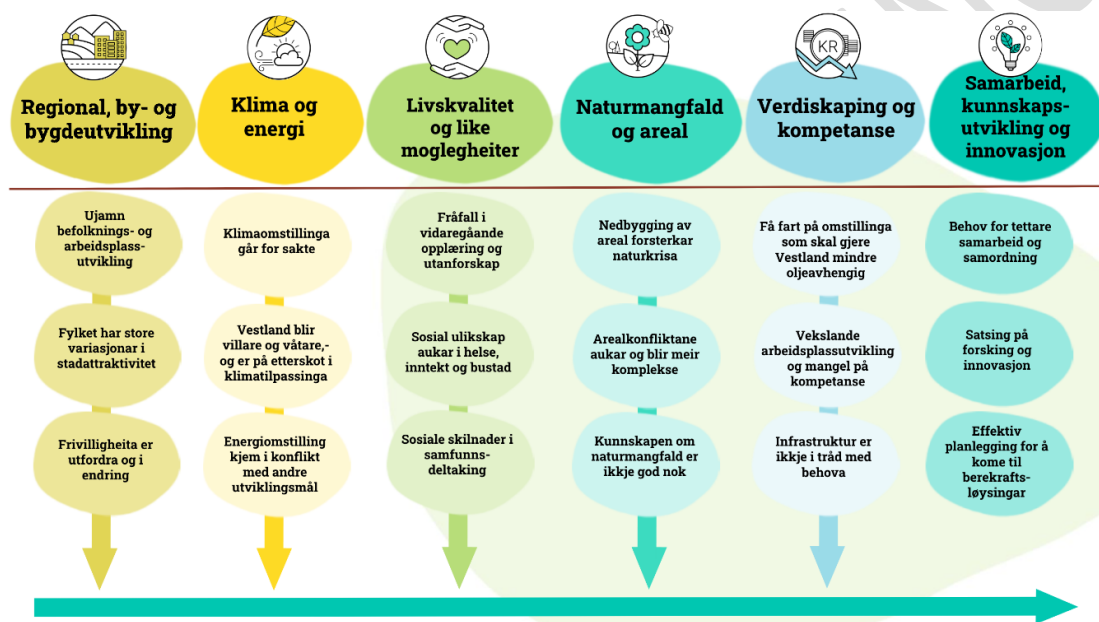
Regional, by- og bygdeutvikling

Ujamn befolknings- og arbeidsplass-utvikling

Fylket har store variasjonar i stadattraktivitet

Frivilligheita er utfordra og i endring

Klima og energi

Klimaomstillinga går for sakte

Vestland blir villare og våtare,- og er på etterskot i klimatilpassinga

Energiomstilling kjem i konflikt med andre utviklingsmål

Livskvalitet og like moglegheiter

Fråfall i vidaregåande opplæring og utanforskap

Sosial ulikskap aukar i helse, inntekt og bustad

Sosiale skilnader i samfunns-deltaking

Naturmangfald og areal

Nedbygging av areal forsterkar naturkrisa

Arealkonfliktane aukar og blir meir komplekse

Kunnskapen om naturmangfald er ikkje god nok

KR

Verdiskaping og kompetanse

Få fart på omstillinga som skal gjere Vestland mindre oljeavhengig

Vekslande arbeidsplassutvikling og mangel på kompetanse

Infrastruktur er ikkje i tråd med behova

Samarbeid, kunnskaps-utvikling og innovasjon

Behov for tettare samarbeid og samordning

Satsing på forsking og innovasjon

Effektiv planlegging for å kome til berekrafts-løysingar